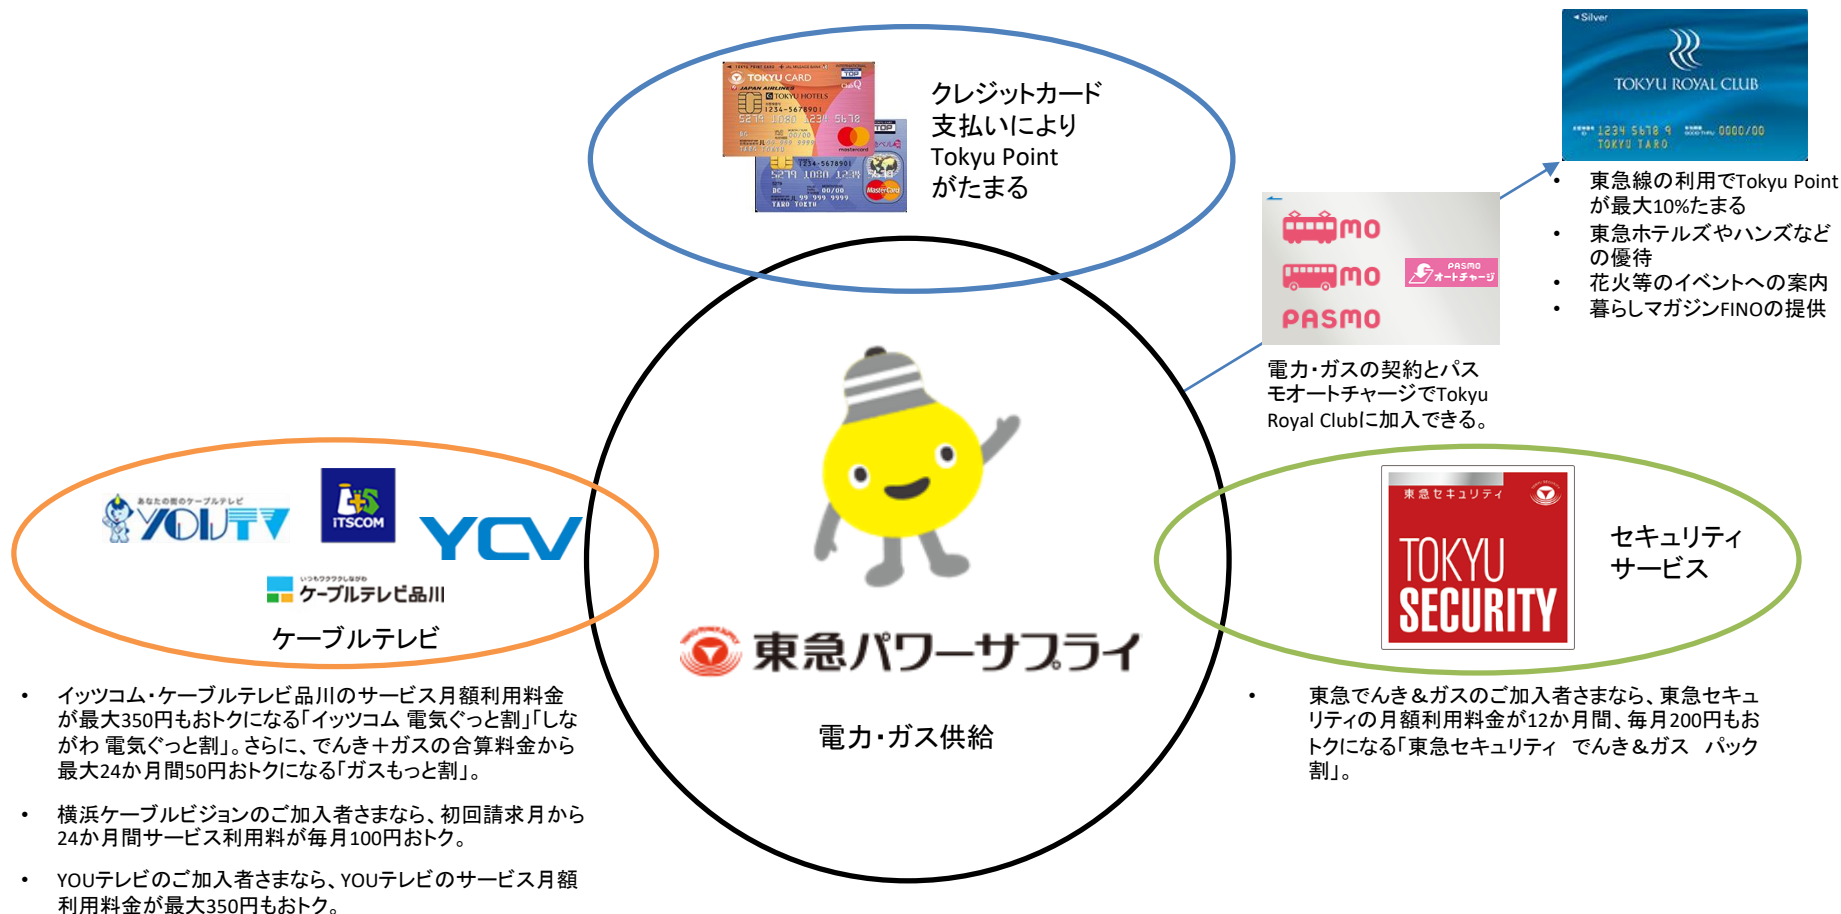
TOKYU CARD
JAPAN AIRLINES
TOKYU HOTELS
TOP

クレジットカード
支払いにより
Tokyu Point
がたまる

Silver
TOKYU ROYAL CLUB
TOKYU TARO

• 東急線の利用でTokyu Pointが最大10%たまる
• 東急ホテルズやハンズなどの優待
• 花火等のイベントへの案内
• 暮らしマガジンFINOの提供

mo
mo
PASMO
PASMO オートチャージ

電力・ガスの契約とパスモオートチャージでTokyu Royal Clubに加入できる。

あなたの街のケーブルテレビ
YOUTV
iTSCOM
YCV
ケーブルテレビ品川

ケーブルテレビ

東急パワーサプライ

電力・ガス供給

東急セキュリティ
TOKYU SECURITY

セキュリティ
サービス

• イッツコム・ケーブルテレビ品川のサービス月額利用料金が最大350円もおトクになる「イッツコム 電気ぐっと割」「しながわ 電気ぐっと割」。さらに、でんき+ガスの合算料金から最大24か月間50円おトクになる「ガスもっと割」。

• 横浜ケーブルビジョンのご加入者さまなら、初回請求月から24か月間サービス利用料が毎月100円おトク。

• YOUテレビのご加入者さまなら、YOUテレビのサービス月額利用料金が最大350円もおトク。

• 東急でんき&ガスのご加入者さまなら、東急セキュリティの月額利用料金が12か月間、毎月200円もおトクになる「東急セキュリティ でんき&ガス パック割」。